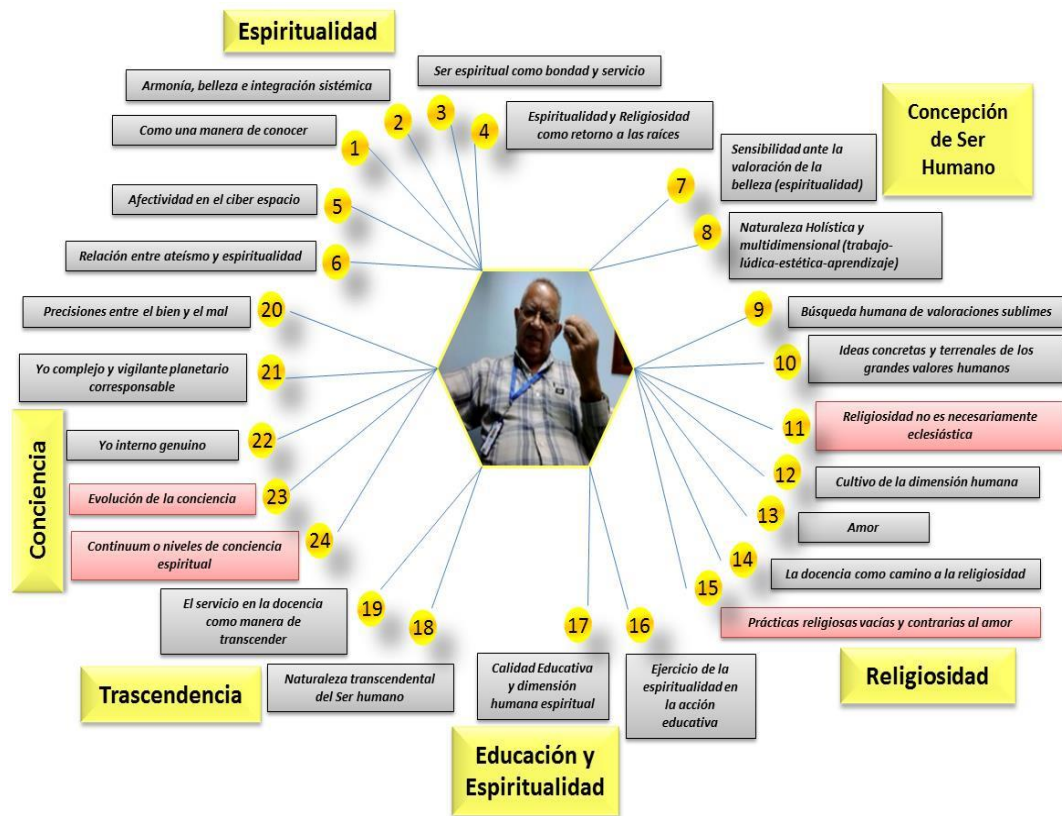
Espiritualidad

Armonía, belleza e integración sistémica

Ser espiritual como bondad y servicio

Como una manera de conocer

1

2

3

4

Espiritualidad y Religiosidad como retorno a las raíces

Concepción de Ser Humano

Sensibilidad ante la valoración de la belleza (espiritualidad)

7

8

Naturaleza Holística y multidimensional (trabajo-lúdica-estética-aprendizaje)

Afectividad en el ciber espacio

5

Relación entre ateísmo y espiritualidad

6

Precisiones entre el bien y el mal

20

Yo complejo y vigilante planetario corresponsable

21

Conciencia

Yo interno genuino

22

Evolución de la conciencia

23

Continuum o niveles de conciencia espiritual

24

9

Búsqueda humana de valoraciones sublimes

10

Ideas concretas y terrenales de los grandes valores humanos

11

Religiosidad no es necesariamente eclesiástica

12

Cultivo de la dimensión humana

13

Amor

14

La docencia como camino a la religiosidad

15

Prácticas religiosas vacías y contrarias al amor

Religiosidad

El servicio en la docencia como manera de transcender

19

18

17

16

Trascendencia

Naturaleza transcendental del Ser humano

Calidad Educativa y dimensión humana espiritual

Ejercicio de la espiritualidad en la acción educativa

Educación y Espiritualidad